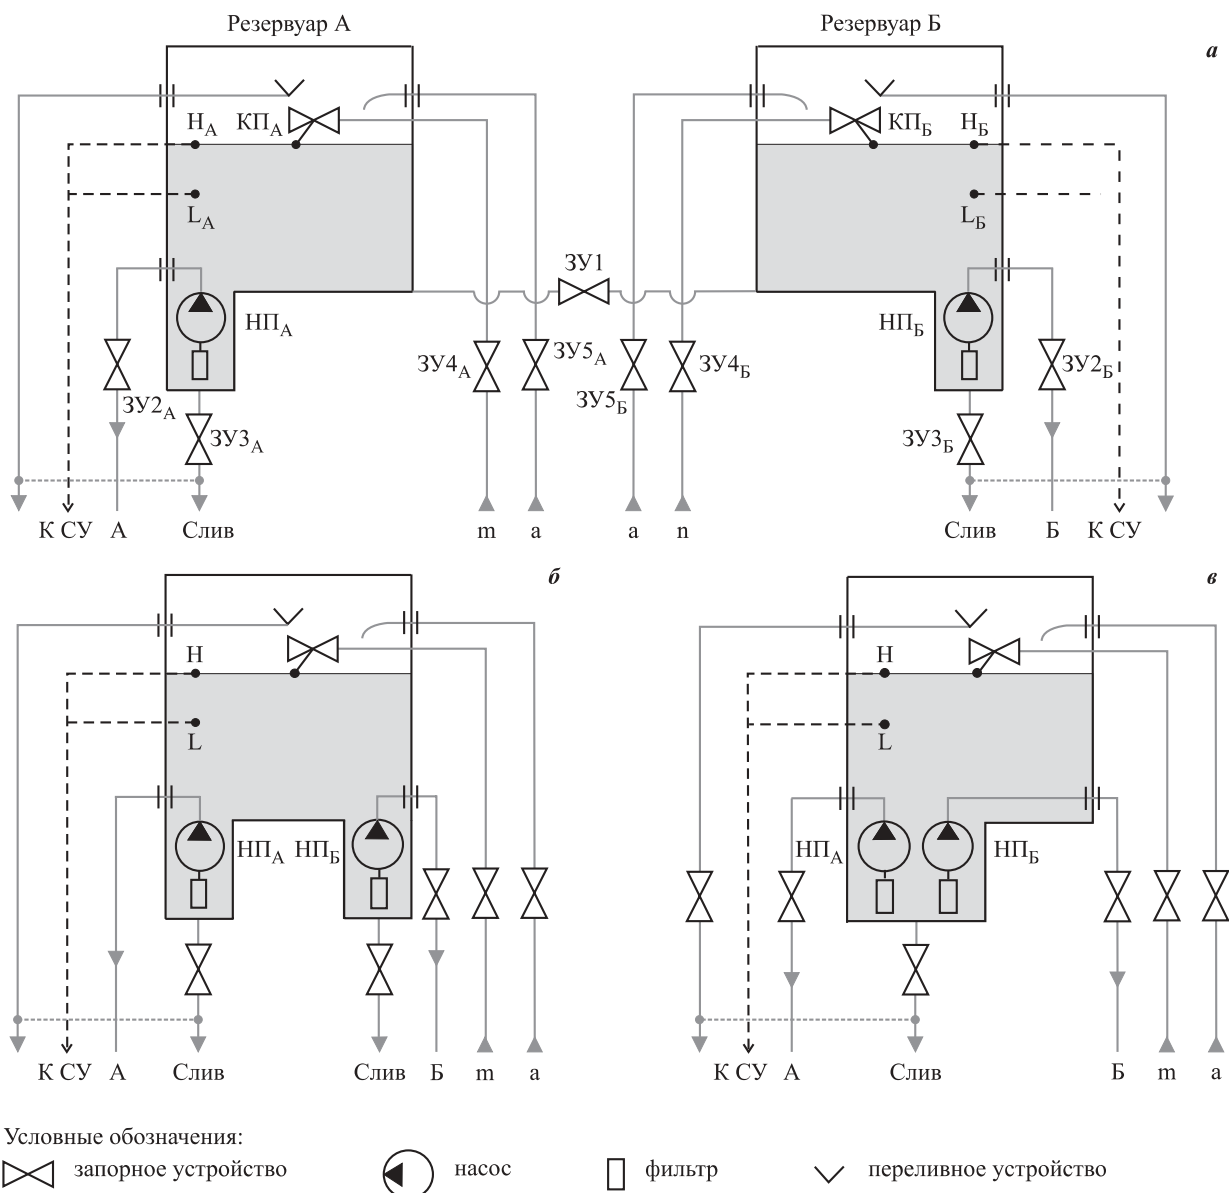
Резервуар А

Резервуар Б

*а*

$Н_А$ $КП_А$ $КП_Б$ $Н_Б$

$L_А$ $L_Б$

ЗУ1

$НП_А$ $НП_Б$

$ЗУ4_А$ $ЗУ5_А$ $ЗУ4_Б$ $ЗУ5_Б$

$ЗУ2_А$ $ЗУ2_Б$

$ЗУ3_А$ $ЗУ3_Б$

К СУ А Слив m a a n Слив Б К СУ

*б*

Н

L

$НП_А$ $НП_Б$

К СУ А Слив Слив Б m a

*в*

Н

L

$НП_А$ $НП_Б$

К СУ А Слив Б m a

Условные обозначения:

запорное устройство

насос

фильтр

переливное устройство